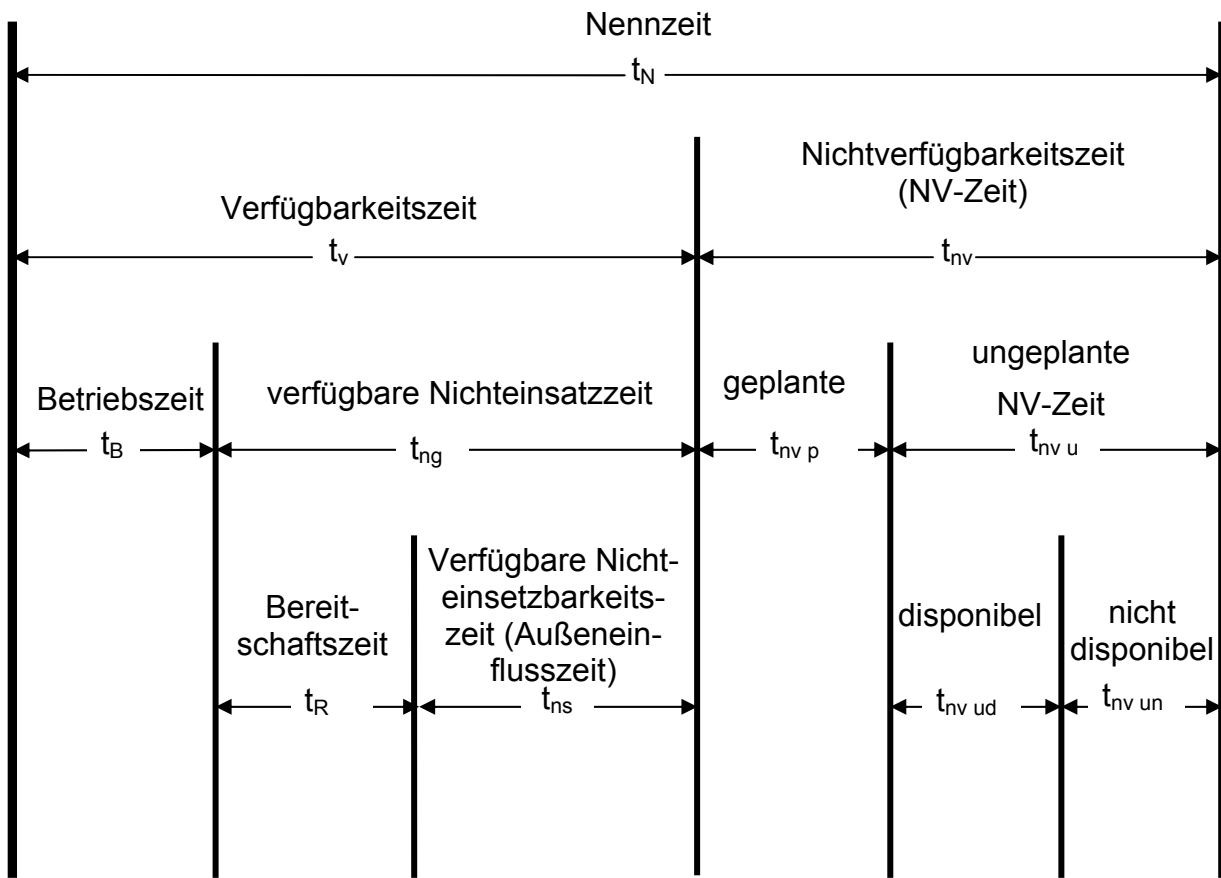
Nennzeit

$t_N$

Verfügbarkeitszeit

$t_v$

Nichtverfügbarkeitszeit (NV-Zeit)

$t_{nv}$

Betriebszeit

$t_B$

verfügbare Nichteinsatzzeit

$t_{ng}$

geplante

$t_{nv\ p}$

ungeplante NV-Zeit

$t_{nv\ u}$

Bereitschaftszeit

$t_R$

Verfügbare Nichteinsetzbarkeitszeit (Außeneinflusszeit)

$t_{ns}$

disponibel

$t_{nv\ ud}$

nicht disponibel

$t_{nv\ un}$